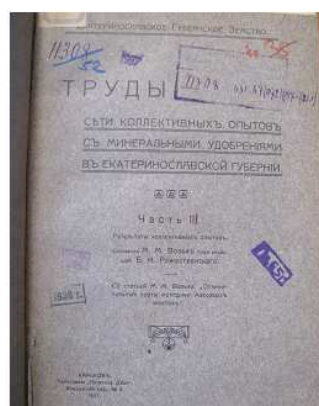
Екатеринославское Губернское Земство.

11308
62

№ 36

ТРУДЫ

ПУ 98. 631.8(477.63)1907-1911

СѢТИ КОЛЛЕКТИВНЫХЪ ОПЫТОВЪ СЪ МИНЕРАЛЬНЫМИ УДОБРЕНІЯМИ ВЪ ЕКАТЕРИНОСЛАВСКОЙ ГУБЕРНІИ.

Часть III.

Результаты коллективныхъ опытовъ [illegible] М. М. Вольфа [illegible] Б. Н. Рожественскаго.

Съ статьей М. М. Вольфа: „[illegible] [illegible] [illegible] Азотнаго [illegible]".

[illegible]

ХАРЬКОВЪ.
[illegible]
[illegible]
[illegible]